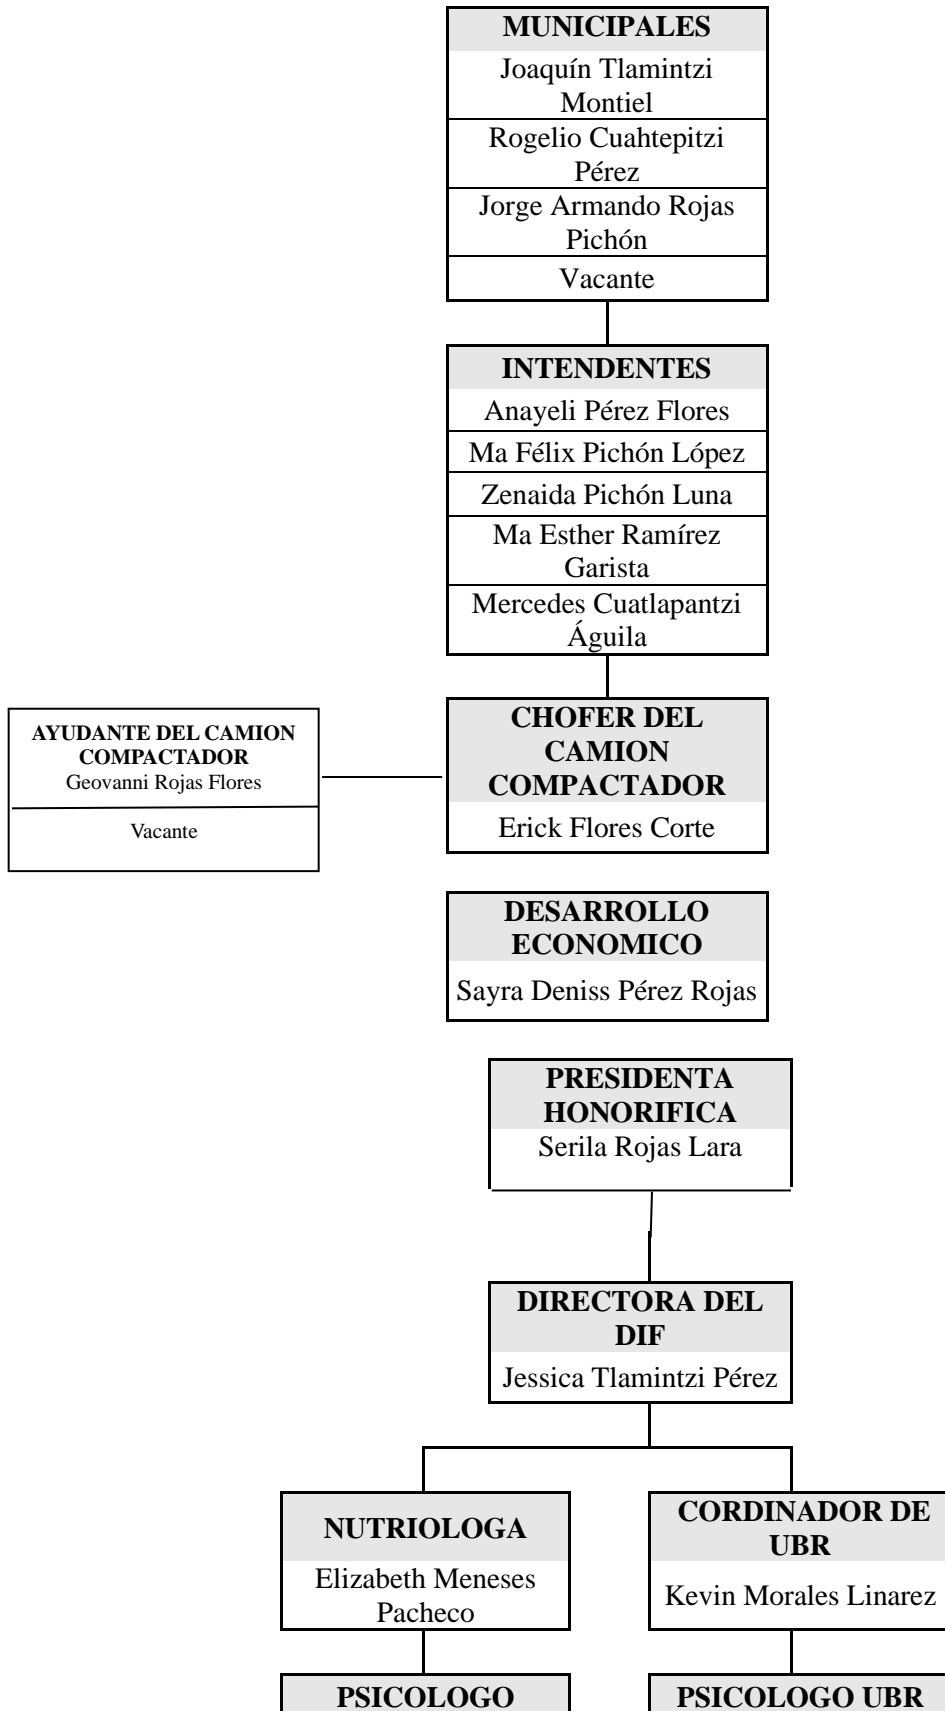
MUNICIPALES
Joaquín Tlamintzi Montiel
Rogelio Cuahtepitzi Pérez
Jorge Armando Rojas Pichón
Vacante

INTENDENTES
Anayeli Pérez Flores
Ma Félix Pichón López
Zenaida Pichón Luna
Ma Esther Ramírez Garista
Mercedes Cuatlapantzi Águila

AYUDANTE DEL CAMION COMPACTADOR
Geovanni Rojas Flores
Vacante

CHOFER DEL CAMION COMPACTADOR
Erick Flores Corte

DESARROLLO ECONOMICO
Sayra Deniss Pérez Rojas

PRESIDENTA HONORIFICA
Serila Rojas Lara

DIRECTORA DEL DIF
Jessica Tlamintzi Pérez

NUTRIOLOGA
Elizabeth Meneses Pacheco

CORDINADOR DE UBR
Kevin Morales Linarez

PSICOLOGO

PSICOLOGO UBR